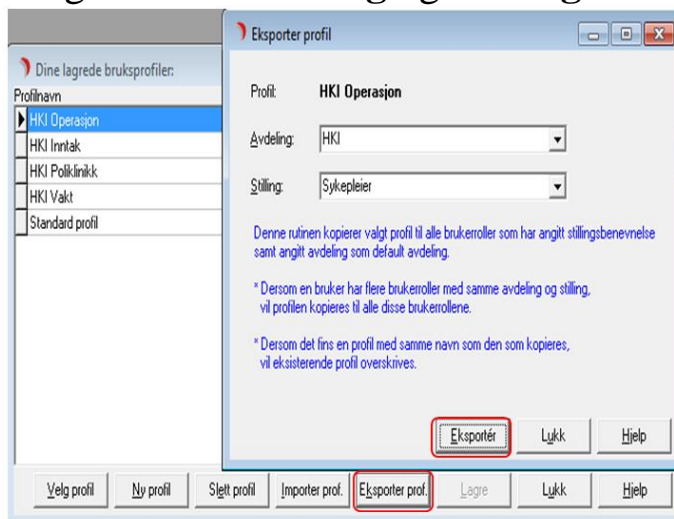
Eksporter profil

Dine lagrede bruksprofiler:

| Profilnavn |
|---|
| HKI Operasjon |
| HKI Inntak |
| HKI Poliklinikk |
| HKI Vakt |
| Standard profil |

Profil: HKI Operasjon

Avdeling: HKI

Stilling: Sykepleier

Denne rutinen kopierer valgt profil til alle brukerroller som har angitt stillingsbenevnelse samt angitt avdeling som default avdeling.

* Dersom en bruker har flere brukerroller med samme avdeling og stilling, vil profilen kopieres til alle disse brukerrollene.

* Dersom det fins en profil med samme navn som den som kopieres, vil eksisterende profil overskrives.

Eksportér Lukk Hjelp

Velg profil Ny profil Slett profil Importer prof. Eksporter prof. Lagre Lukk Hjelp